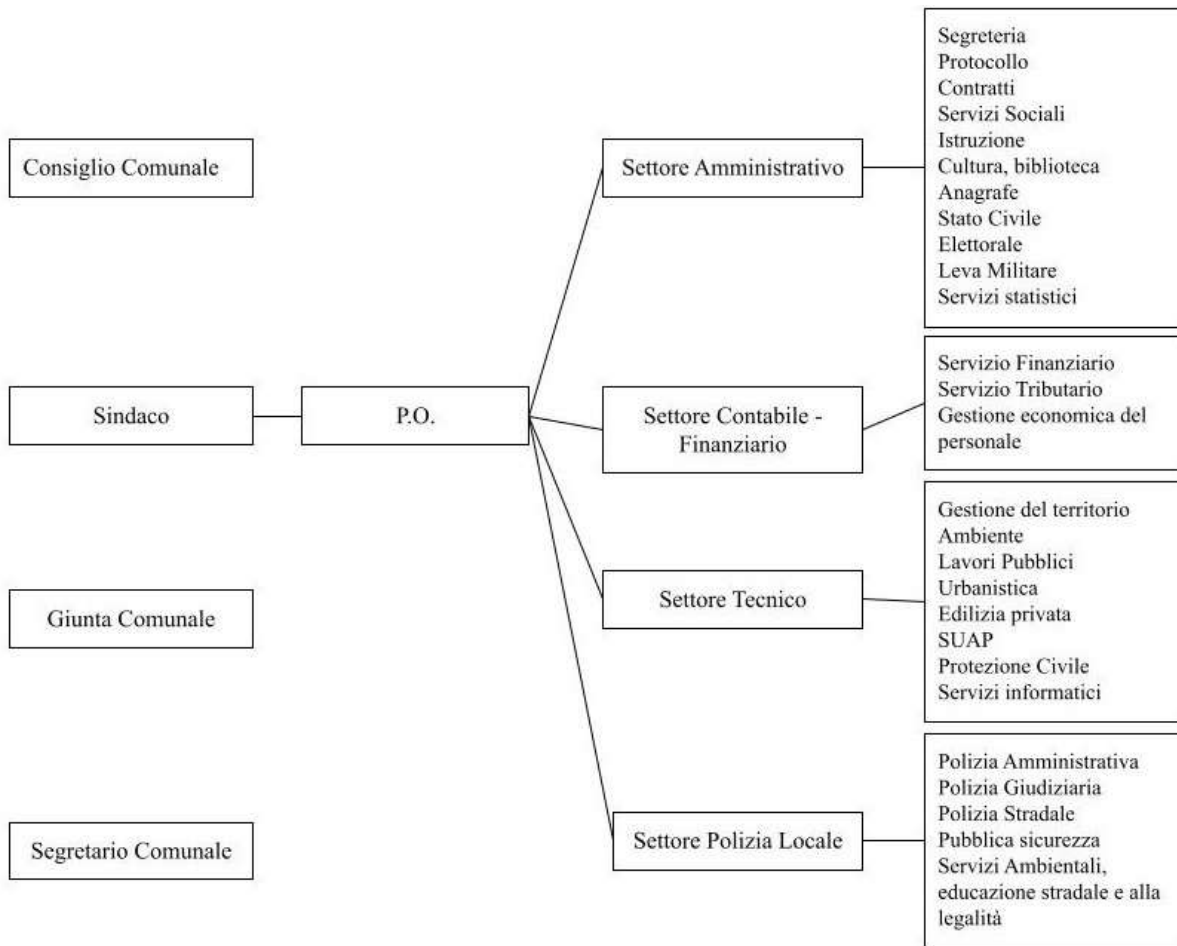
Consiglio Comunale

Sindaco

P.O.

Giunta Comunale

Segretario Comunale

Settore Amministrativo

Segreteria
Protocollo
Contratti
Servizi Sociali
Istruzione
Cultura, biblioteca
Anagrafe
Stato Civile
Elettorale
Leva Militare
Servizi statistici

Settore Contabile - Finanziario

Servizio Finanziario
Servizio Tributario
Gestione economica del personale

Settore Tecnico

Gestione del territorio
Ambiente
Lavori Pubblici
Urbanistica
Edilizia privata
SUAP
Protezione Civile
Servizi informatici

Settore Polizia Locale

Polizia Amministrativa
Polizia Giudiziaria
Polizia Stradale
Pubblica sicurezza
Servizi Ambientali, educazione stradale e alla legalità